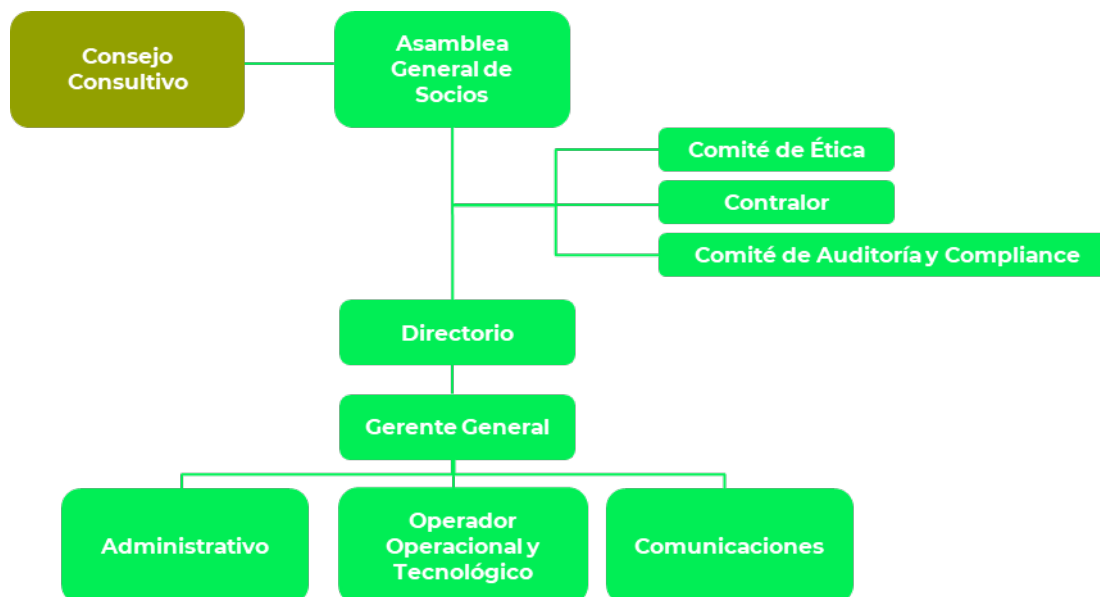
Consejo Consultivo

Asamblea General de Socios

Comité de Ética

Contralor

Comité de Auditoría y Compliance

Directorio

Gerente General

Administrativo

Operador Operacional y Tecnológico

Comunicaciones